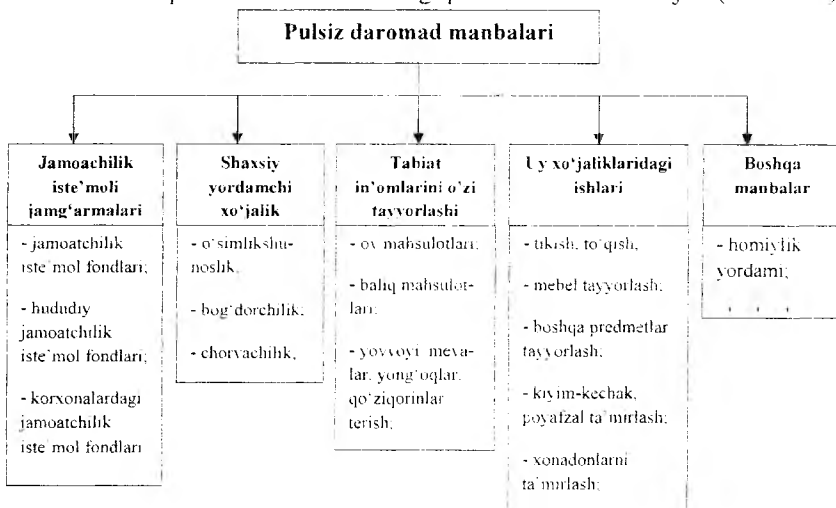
Pulsiz daromad manbalari

Jamoachilik iste'moli jamg'armalari
- jamoatchilik iste'mol fondlari;
- hududiy jamoatchilik iste'mol fondlari;
- korxonalardagi jamoatchilik iste'mol fondlari

Shaxsiy yordamchi xo'jalik
- o'simlikshunoslik;
- bog'dorchilik;
- chorvachilik;

Tabiat in'omlarini o'zi tayyorlashi
- ov mahsulotlari;
- baliq mahsulotlari;
- yovvoyi mevalar, yong'oqlar, qo'ziqorinlar terish;

Uy xo'jaliklaridagi ishlari
- tikish, to'qish;
- mebel tayyorlash;
- boshqa predmetlar tayyorlash;
- kiyim-kechak, poyafzal ta'mirlash;
- xonadonlarni ta'mirlash;

Boshqa manbalar
- homiylik yordami;
. . . .